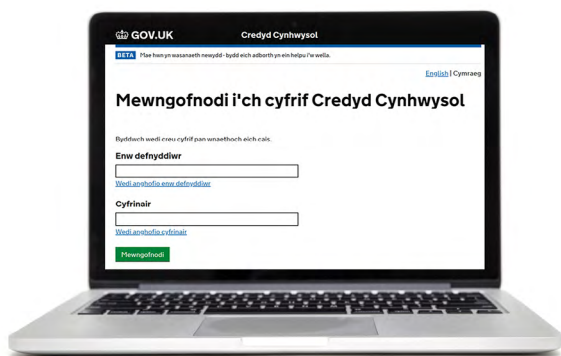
GOV.UK Credyd Cynhwysol

BETA Mae hwn yn wasanaeth newydd - bydd eich adborth yn ein helpu i'w wella.

English | Cymraeg

Mewngofnodi i'ch cyfrif Credyd Cynhwysol

Byddwch wedi creu cyfrif pan wnaethoch eich cais.

Enw defnyddiwr

Wedi anghofio enw defnyddiwr

Cyfrinair

Wedi anghofio cyfrinair

Mewngofnodi